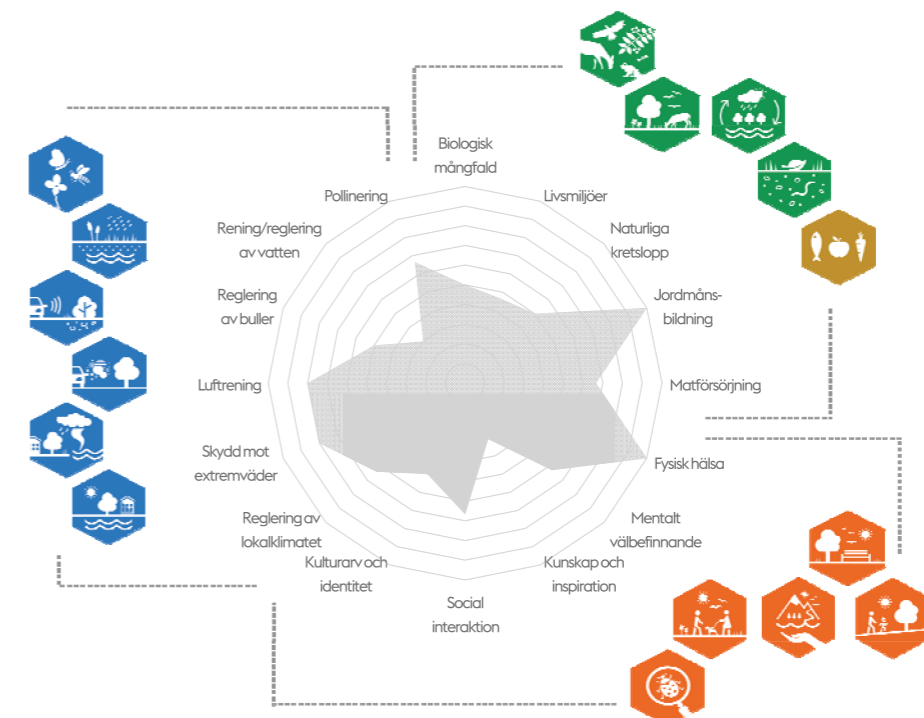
Biologisk mångfald

Livsmiljöer

Naturliga kretslopp

Jordmånsbildning

Matförsörjning

Fysisk hälsa

Mentalt välbefinnande

Kunskap och inspiration

Social interaktion

Kulturarv och identitet

Reglering av lokalklimatet

Skydd mot extremväder

Luftrening

Reglering av buller

Rening/reglering av vatten

Pollinering